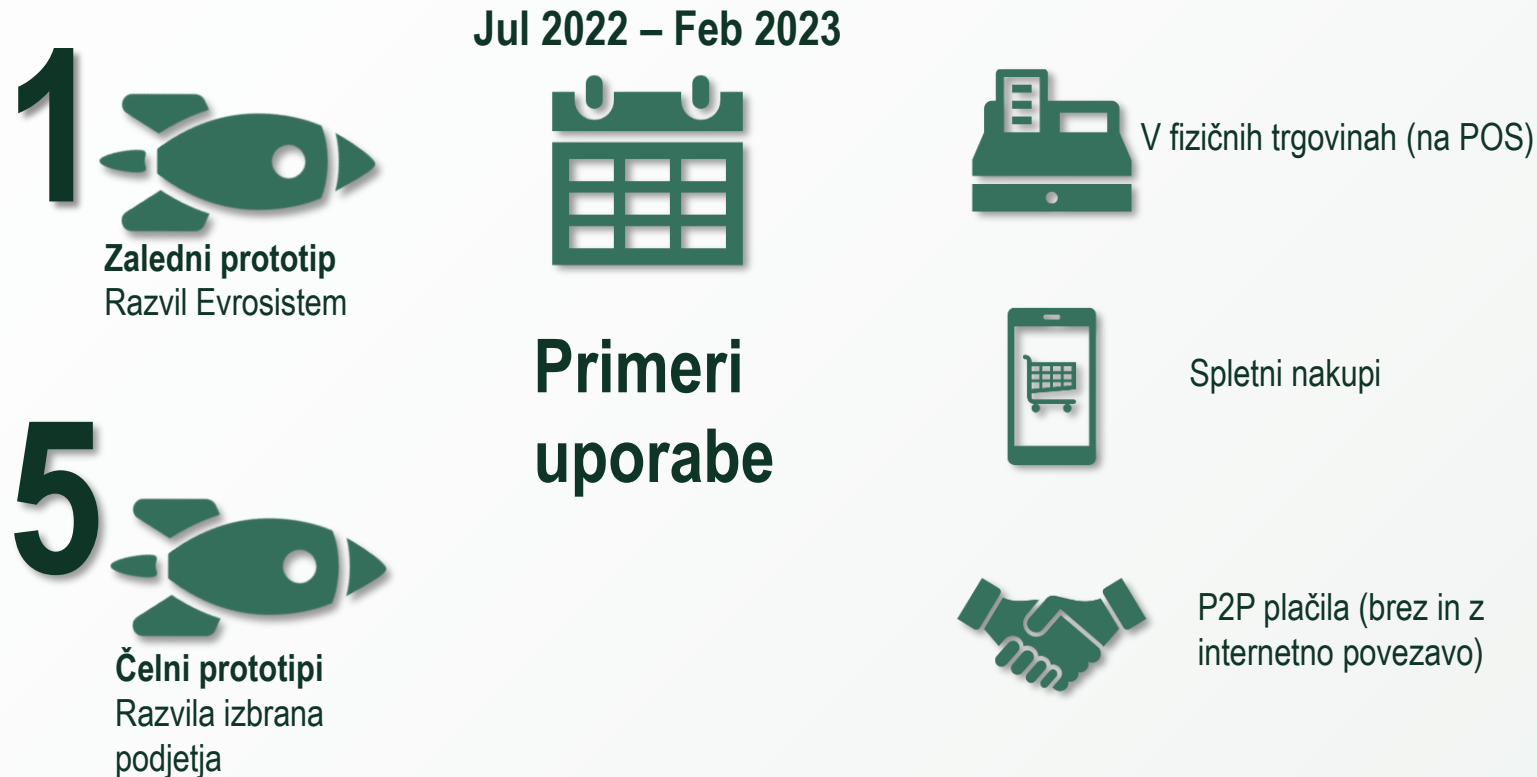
1

Zaledni prototip
Razvil Evrosistem

5

Čelni prototipi
Razvila izbrana podjetja

Jul 2022 – Feb 2023

Primeri uporabe

V fizičnih trgovinah (na POS)

Spletni nakupi

P2P plačila (brez in z internetno povezavo)